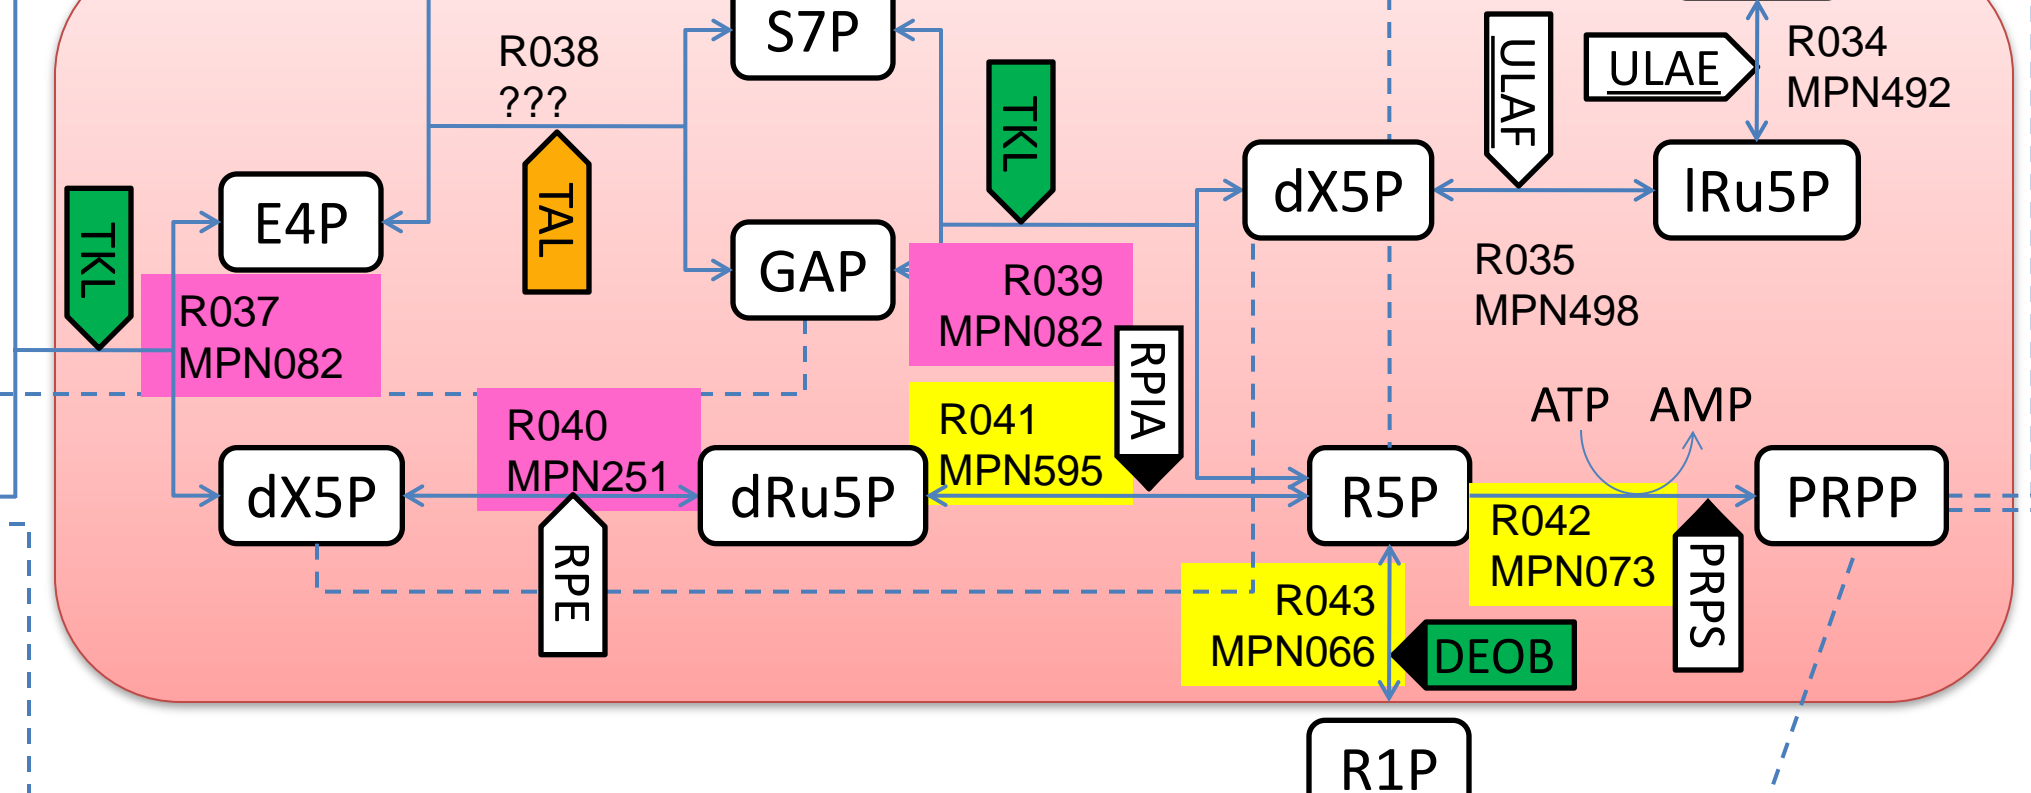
S7P
R038
???
ULAF
ULAE
R034
MPN492
TKL
TAL
E4P
GAP
dX5P
lRu5P
TKL
R037
MPN082
R039
MPN082
R035
MPN498
RPIA
R040
MPN251
R041
MPN595
ATP
AMP
dX5P
dRu5P
R5P
PRPP
RPE
R042
MPN073
R043
MPN066
PRPS
DEOB
R1P